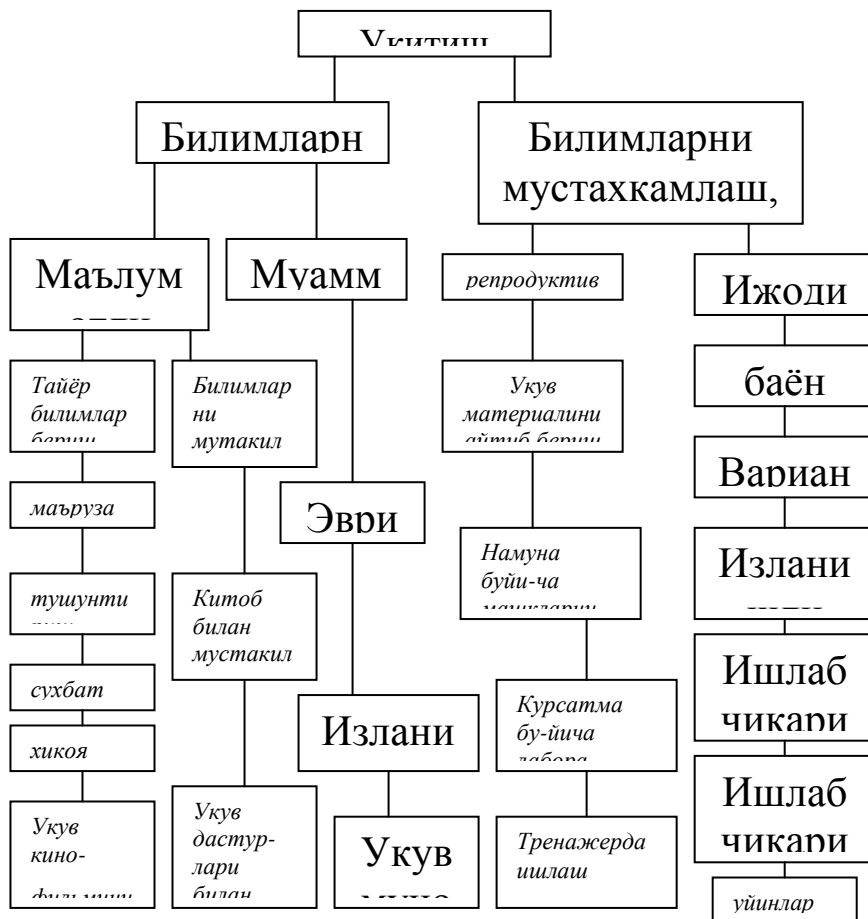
Укитиш

Билимларн

Билимларни мустахкамлаш,

Маълум
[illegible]

Муамм

репродуктив

Ижоди

Тайёр билимлар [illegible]

Билимлар ни мутакил

Укув материалини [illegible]

баён

маъруза

Эври

Вариан

Намуна буйи-ча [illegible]

тушунти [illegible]

Китоб билан мустакил

Излани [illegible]

сухбат

Курсатма бу-йича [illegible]

Ишлаб чикари

хикоя

Излани

Укув кино- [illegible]

Укув дастур-лари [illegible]

Укув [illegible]

Тренажерда ишлаш

Ишлаб чикари

уйинлар